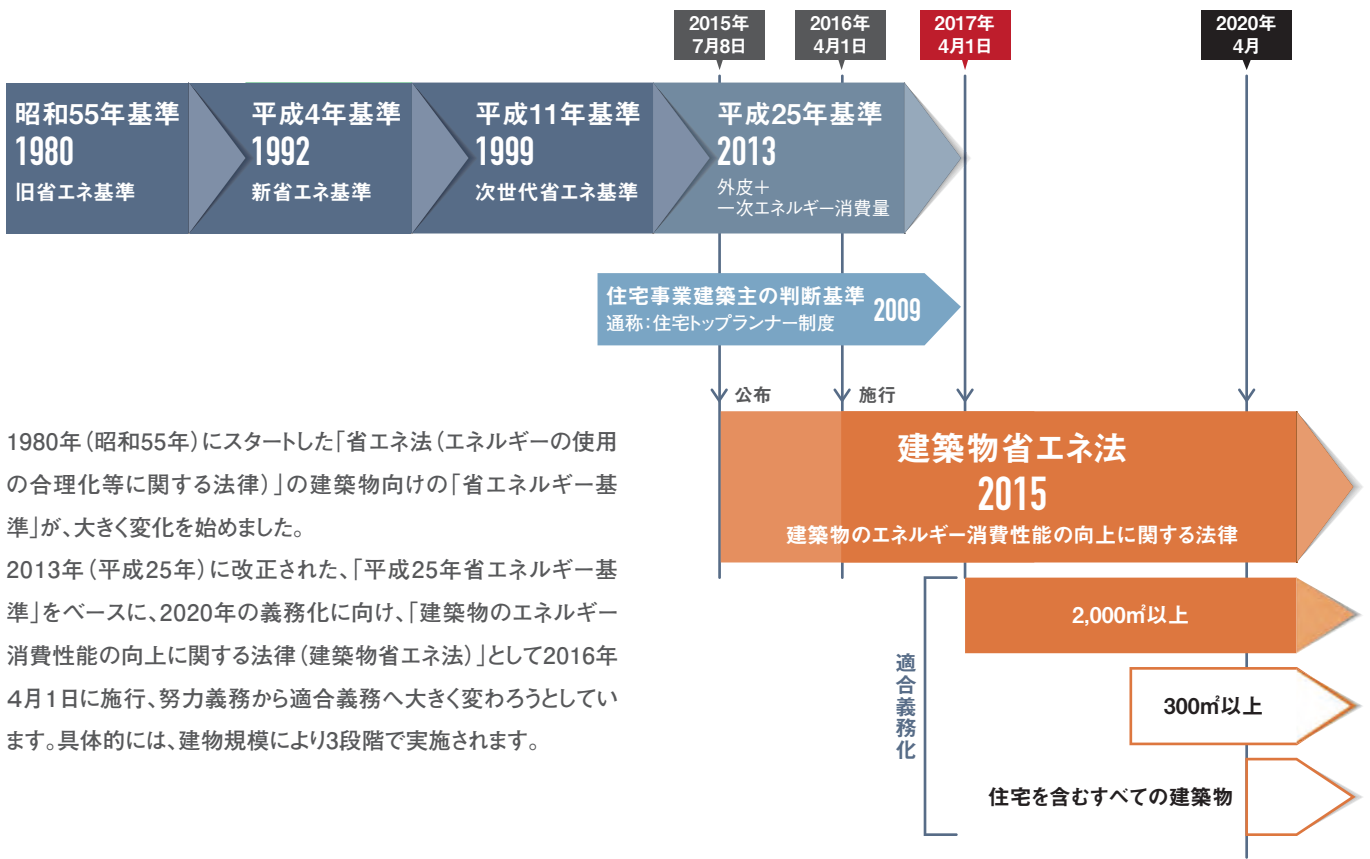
2015年
7月8日

2016年
4月1日

2017年
4月1日

2020年
4月

昭和55年基準
1980
旧省エネ基準

平成4年基準
1992
新省エネ基準

平成11年基準
1999
次世代省エネ基準

平成25年基準
2013
外皮＋
一次エネルギー消費量

住宅事業建築主の判断基準
通称：住宅トップランナー制度
2009

公布

施行

1980年（昭和55年）にスタートした「省エネ法（エネルギーの使用の合理化等に関する法律）」の建築物向けの「省エネルギー基準」が、大きく変化を始めました。
2013年（平成25年）に改正された、「平成25年省エネルギー基準」をベースに、2020年の義務化に向け、「建築物のエネルギー消費性能の向上に関する法律（建築物省エネ法）」として2016年4月1日に施行、努力義務から適合義務へ大きく変わろうとしています。具体的には、建物規模により3段階で実施されます。

建築物省エネ法
2015
建築物のエネルギー消費性能の向上に関する法律

適合義務化

2,000㎡以上

300㎡以上

住宅を含むすべての建築物